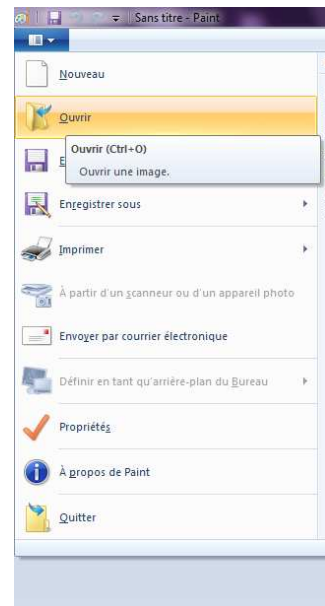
Sans titre - Paint

Nouveau

Ouvrir

E

Ouvrir (Ctrl+O)

Ouvrir une image.

Enregistrer sous

Imprimer

À partir d'un scanneur ou d'un appareil photo

Envoyer par courrier électronique

Définir en tant qu'arrière-plan du Bureau

Propriétés

À propos de Paint

Quitter